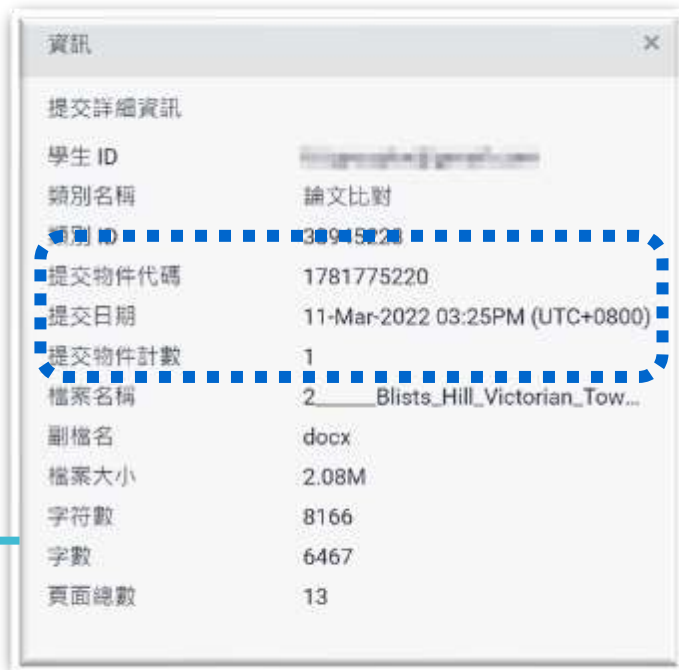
資訊

×

提交詳細資訊

| | |
|---|---|
| 學生 ID | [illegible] |
| 類別名稱 | 論文比對 |
| 類別 ID | 3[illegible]9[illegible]2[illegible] |
| 提交物件代碼 | 1781775220 |
| 提交日期 | 11-Mar-2022 03:25PM (UTC+0800) |
| 提交物件計數 | 1 |
| 檔案名稱 | 2\_\_\_\_\_Blists\_Hill\_Victorian\_Tow... |
| 副檔名 | docx |
| 檔案大小 | 2.08M |
| 字符數 | 8166 |
| 字數 | 6467 |
| 頁面總數 | 13 |